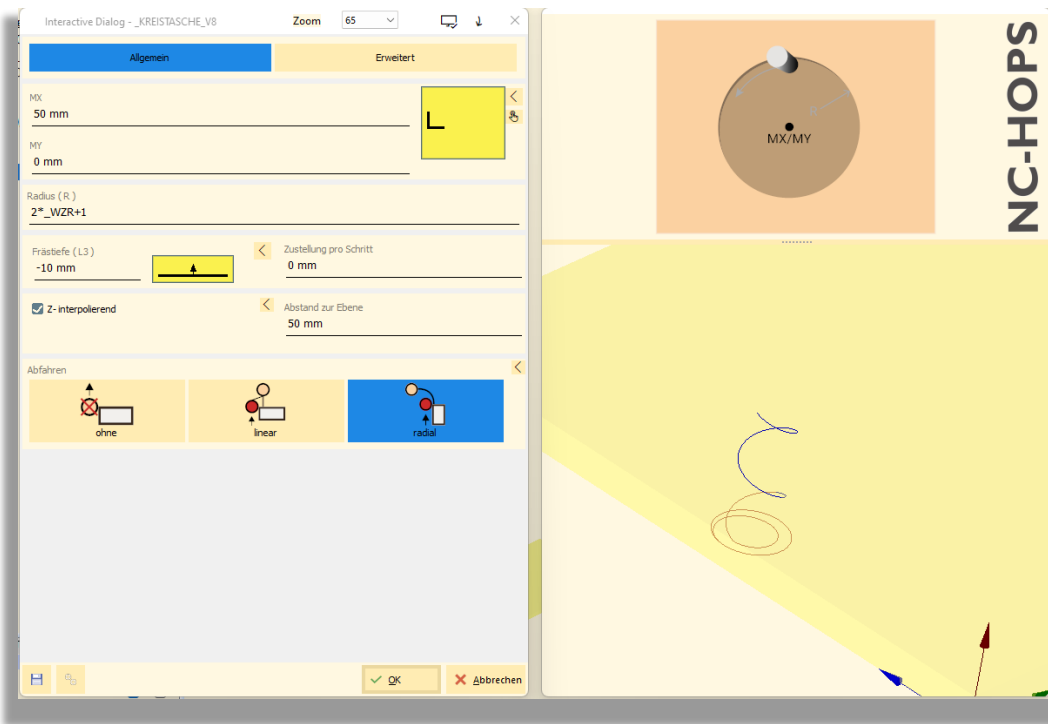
Interactive Dialog - _KREISTASCHE_V8
Zoom 65

Allgemein
Erweitert

MX
50 mm

MY
0 mm

Radius ( R )
2*_WZR+1

Frästiefe ( L3 )
-10 mm

Zustellung pro Schritt
0 mm

Z- interpolierend

Abstand zur Ebene
50 mm

Abfahren
ohne
linear
radial

OK
Abbrechen

MX/MY

NC-HOPS